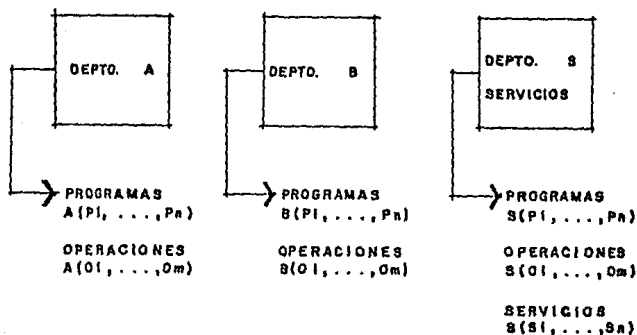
DEPTO. A

PROGRAMAS
A(P1, . . . , Pn)

OPERACIONES
A(O1, . . . , Om)

DEPTO. B

PROGRAMAS
B(P1, . . . , Pn)

OPERACIONES
B(O1, . . . , Om)

DEPTO. S
SERVICIOS

PROGRAMAS
S(P1, . . . , Pn)

OPERACIONES
S(O1, . . . , Om)

SERVICIOS
S(S1, . . . , Sn)